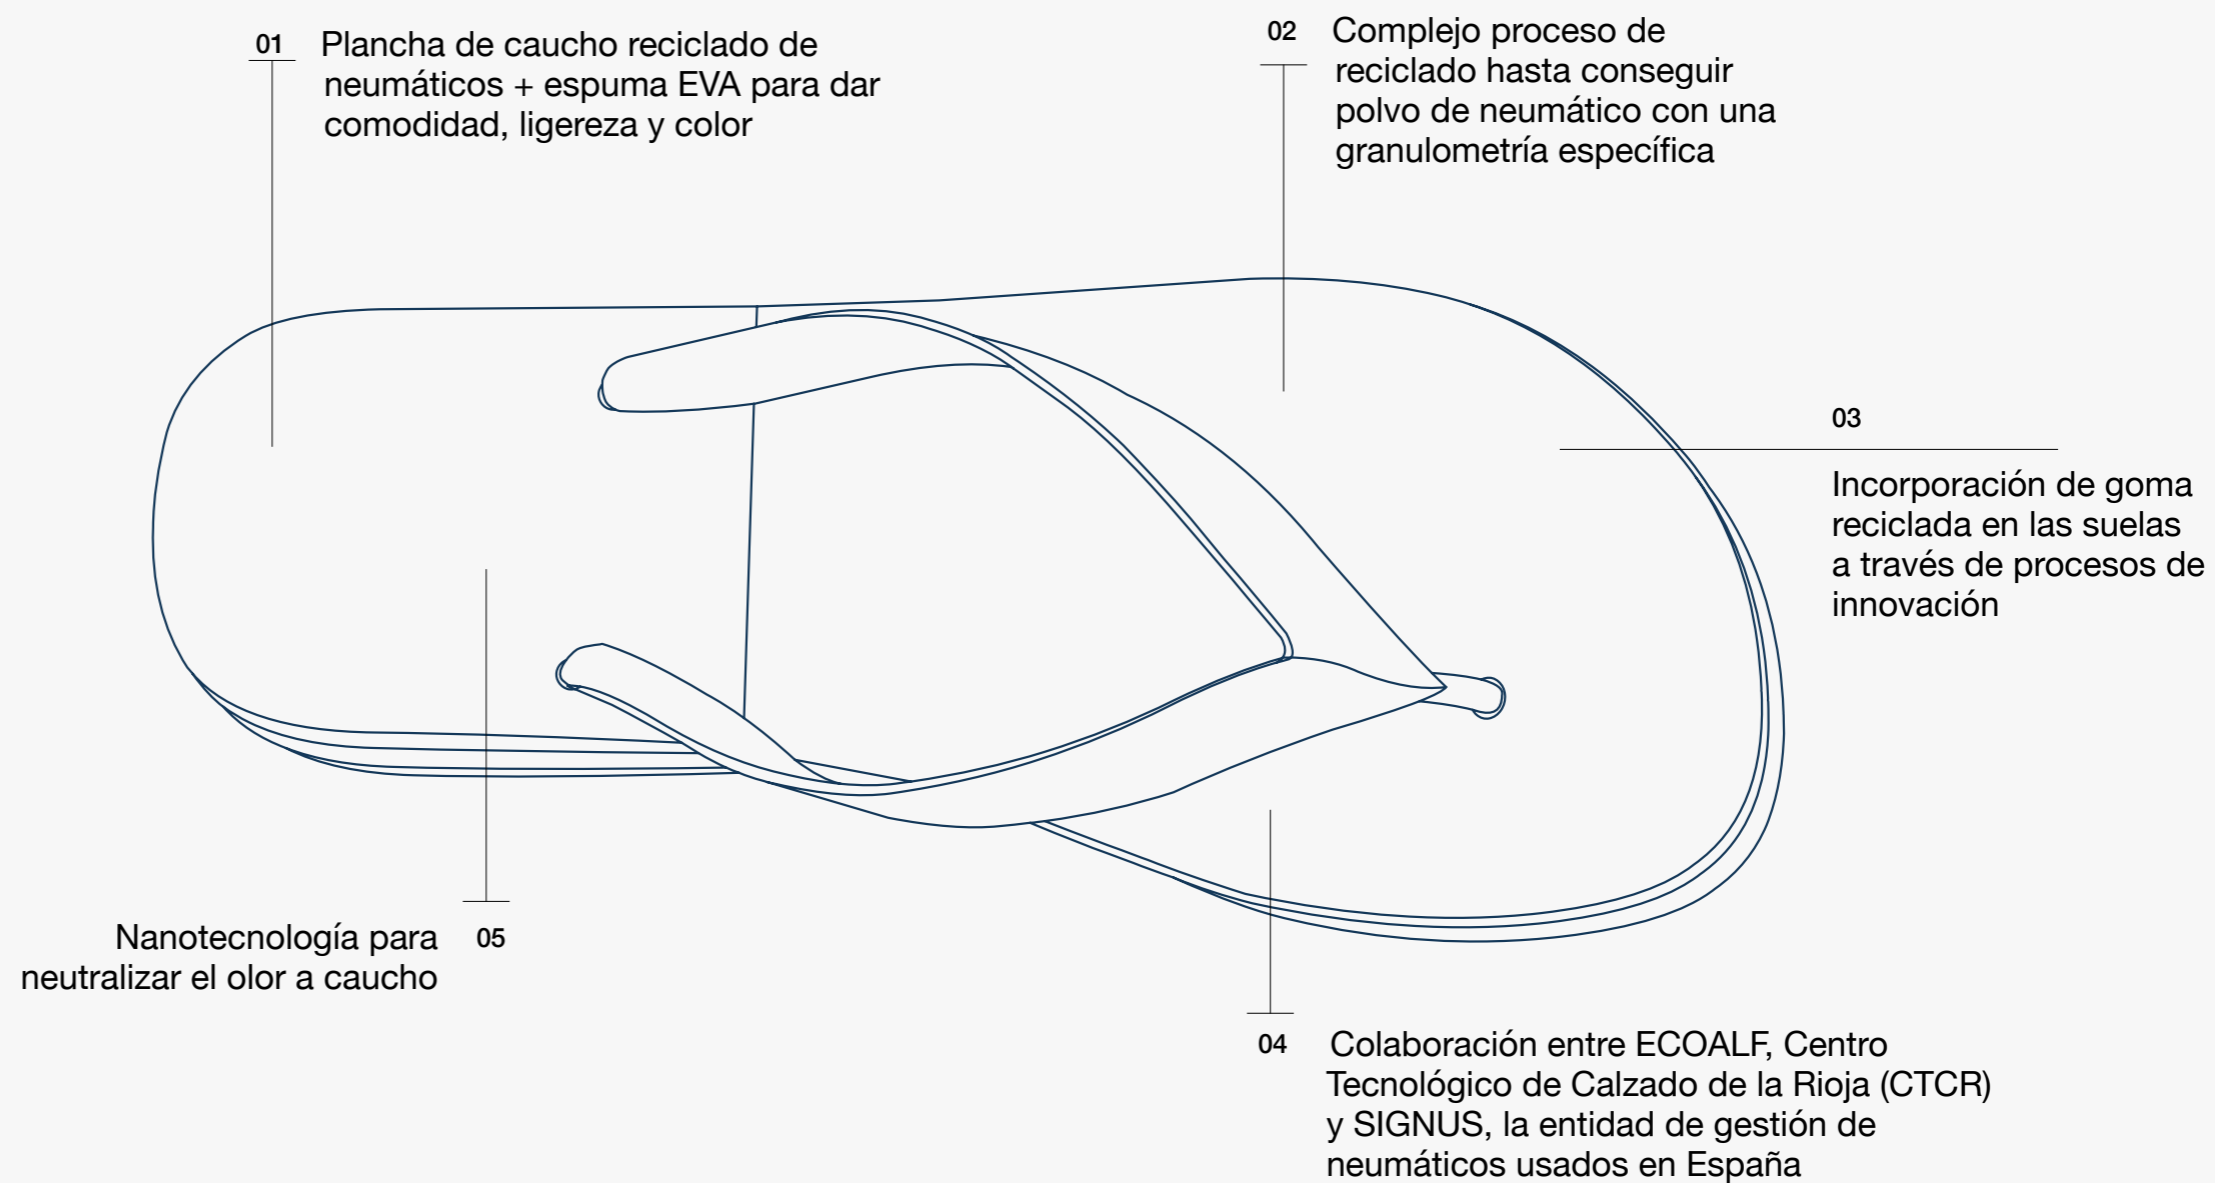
01 Plancha de caucho reciclado de neumáticos + espuma EVA para dar comodidad, ligereza y color

02 Complejo proceso de reciclado hasta conseguir polvo de neumático con una granulometría específica

03

Incorporación de goma reciclada en las suelas a través de procesos de innovación

Nanotecnología para neutralizar el olor a caucho 05

04 Colaboración entre ECOALF, Centro Tecnológico de Calzado de la Rioja (CTCR) y SIGNUS, la entidad de gestión de neumáticos usados en España